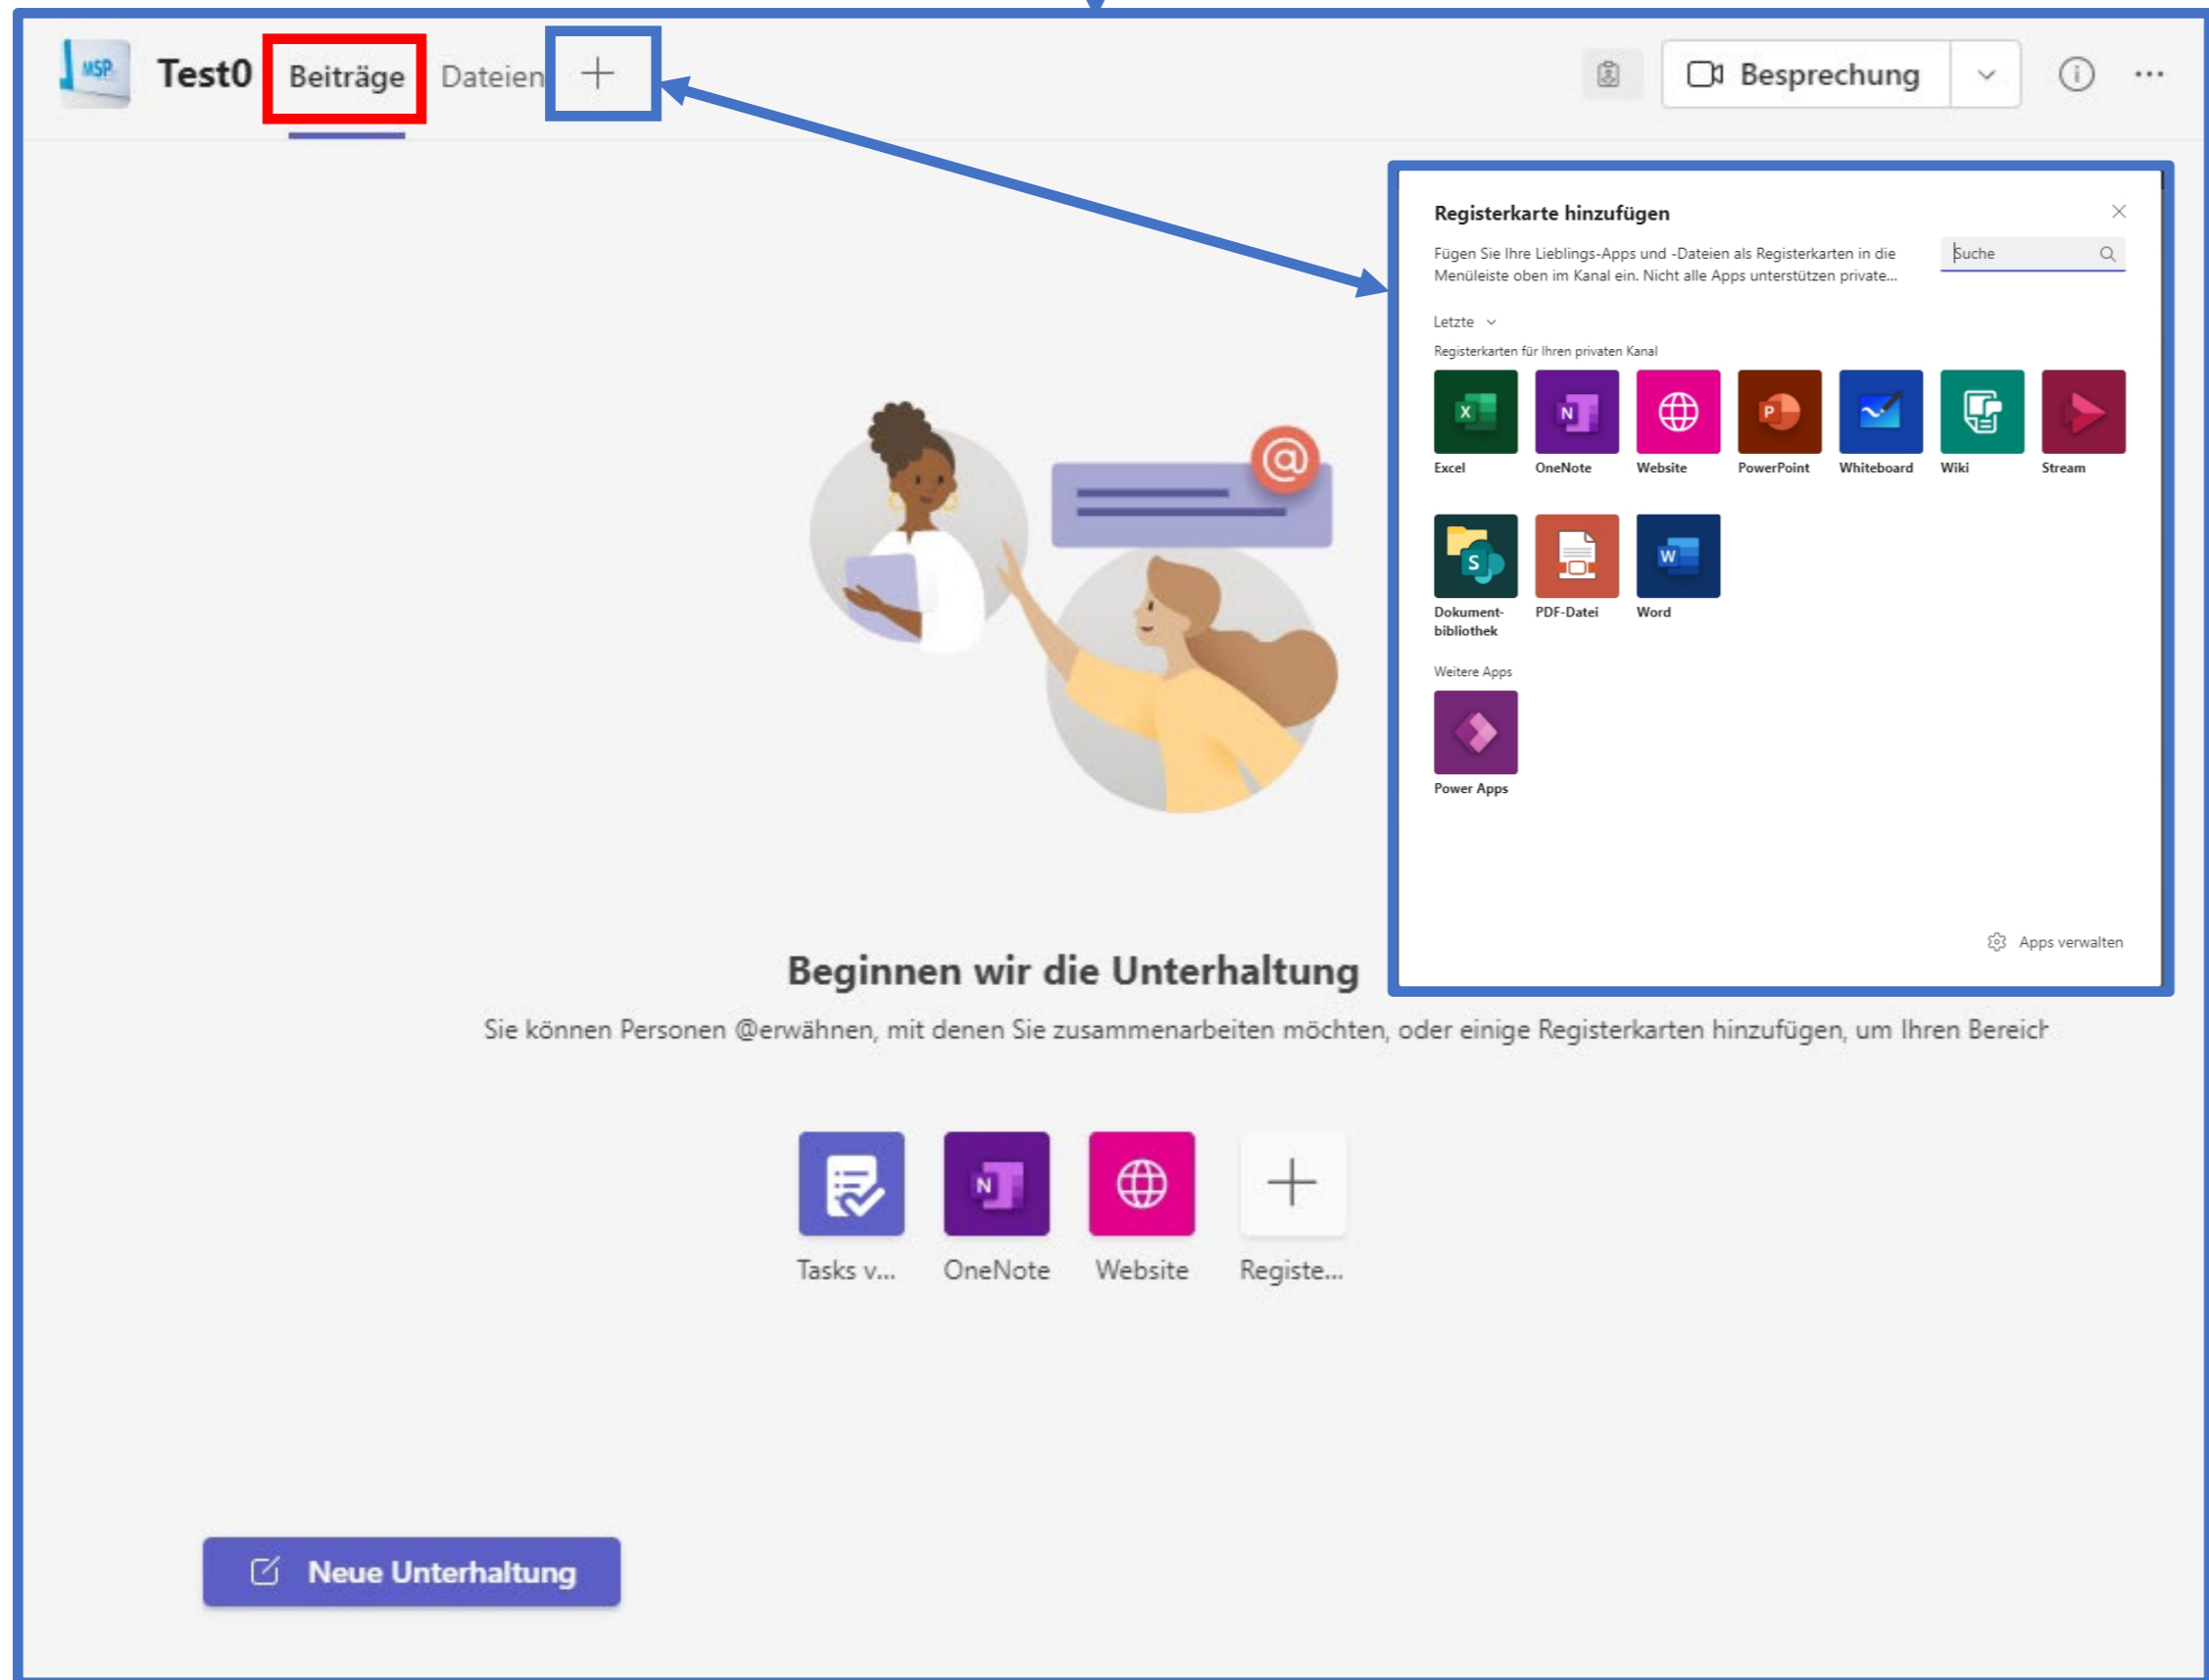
MSP Test0 Beiträge Dateien +

Besprechung

Registerkarte hinzufügen

Fügen Sie Ihre Lieblings-Apps und -Dateien als Registerkarten in die Menüleiste oben im Kanal ein. Nicht alle Apps unterstützen private...

Suche

Letzte

Registerkarten für Ihren privaten Kanal

Excel OneNote Website PowerPoint Whiteboard Wiki Stream

Dokumentbibliothek PDF-Datei Word

Weitere Apps

Power Apps

Apps verwalten

Beginnen wir die Unterhaltung

Sie können Personen @erwähnen, mit denen Sie zusammenarbeiten möchten, oder einige Registerkarten hinzufügen, um Ihren Bereich

Tasks v... OneNote Website Registe...

Neue Unterhaltung